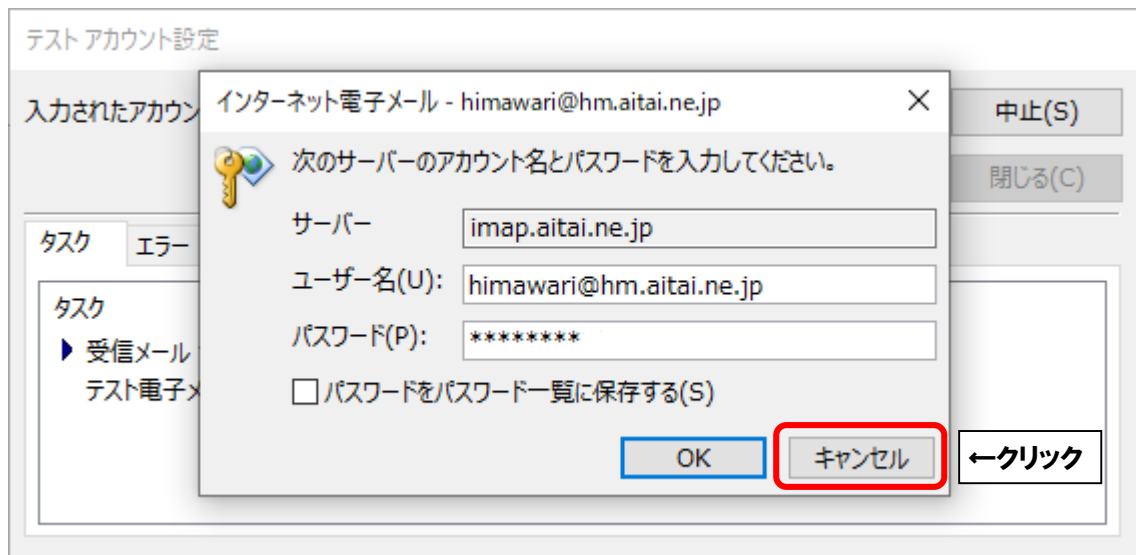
テスト アカウント設定

入力されたアカウン

中止(S)

閉じる(C)

タスク エラー

タスク

▶ 受信メール

テスト電子メ

インターネット電子メール - himawari@hm.aitai.ne.jp

次のサーバーのアカウント名とパスワードを入力してください。

サーバー imap.aitai.ne.jp

ユーザー名(U): himawari@hm.aitai.ne.jp

パスワード(P): ********

☐ パスワードをパスワード一覧に保存する(S)

OK

キャンセル

←クリック